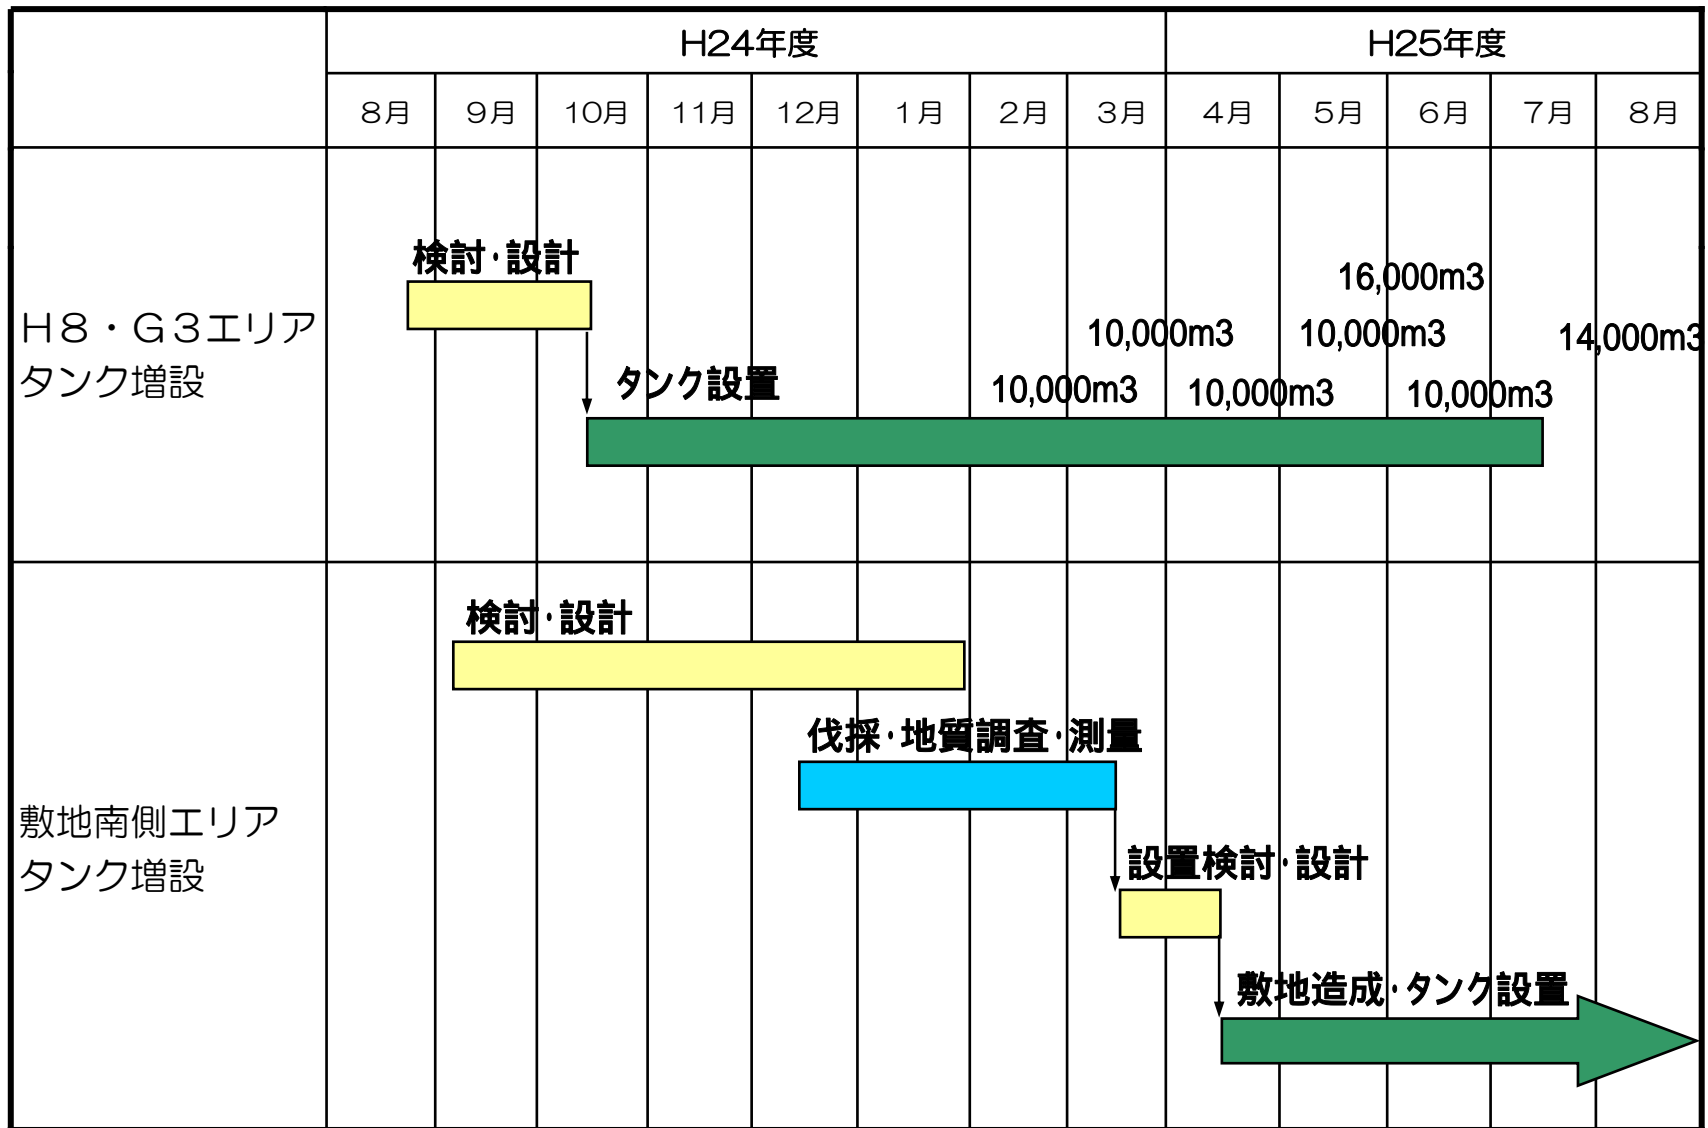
| | H24年度 | | | | | | | | H25年度 | | | | |
|---|---|---|---|---|---|---|---|---|---|---|---|---|---|
| | 8月 | 9月 | 10月 | 11月 | 12月 | 1月 | 2月 | 3月 | 4月 | 5月 | 6月 | 7月 | 8月 |
| H8・G3エリア タンク増設 | | | | | | | | | | | | | |
| 敷地南側エリア タンク増設 | | | | | | | | | | | | | |

検討・設計

16,000m3

10,000m3

10,000m3

14,000m3

タンク設置

10,000m3

10,000m3

10,000m3

検討・設計

伐採・地質調査・測量

設置検討・設計

敷地造成・タンク設置